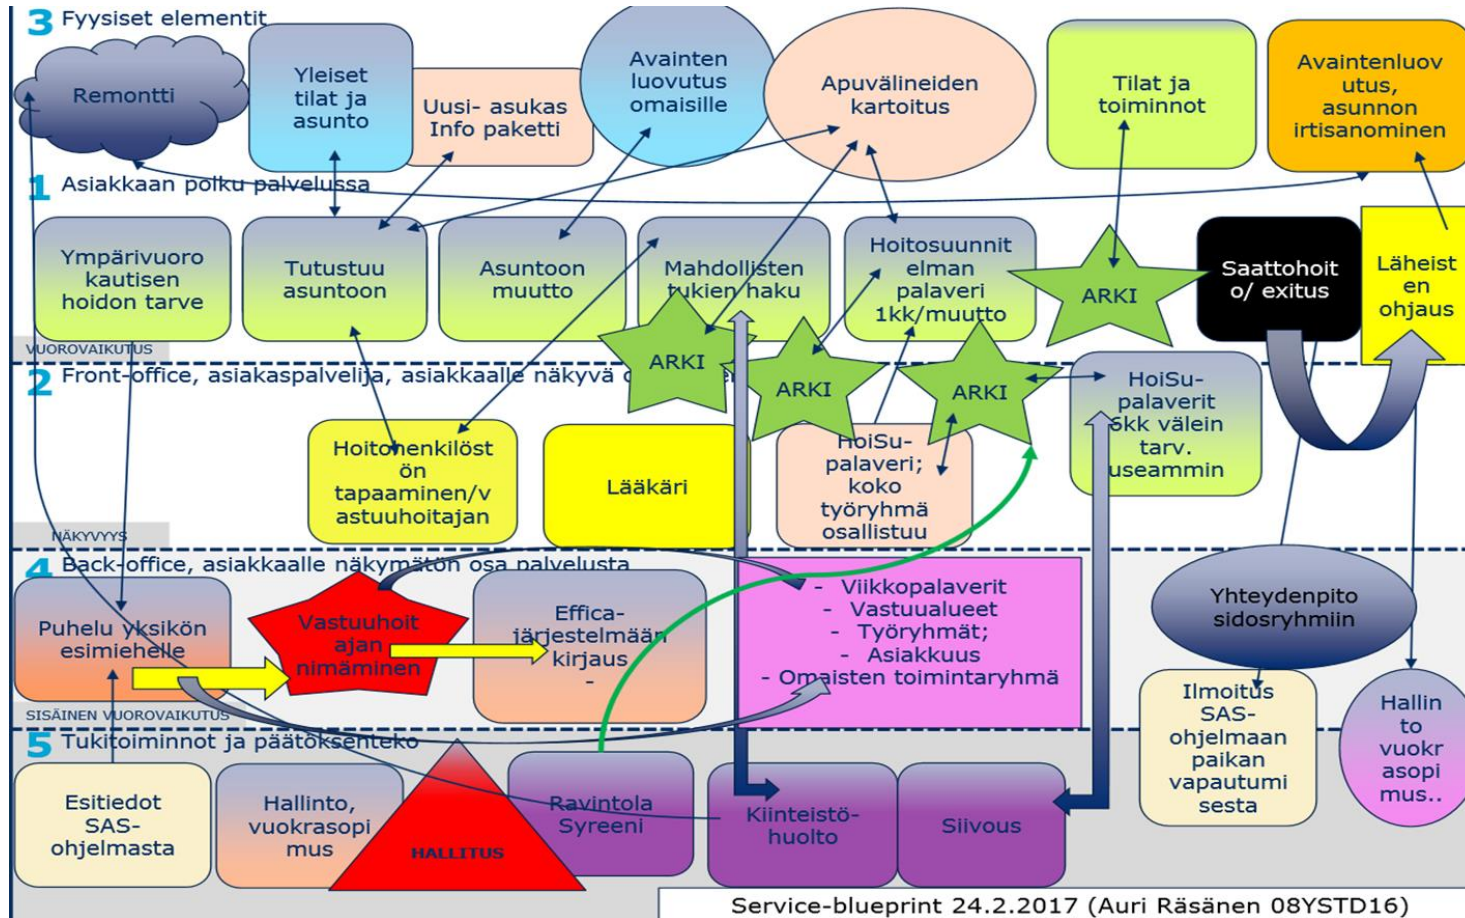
3 Fyysiset elementit

Remontti

Yleiset tilat ja asunto

Uusi- asukas Info paketti

Avainten luovutus omaisille

Apuvälineiden kartoitus

Tilat ja toiminnot

Avaintenluovutus, asunnon irtisanominen

1 Asiakkaan polku palvelussa

Ympärivuorokautisen hoidon tarve

Tutustuu asuntoon

Asuntoon muutto

Mahdollisten tukien haku

Hoitosuunnitelman palaveri 1kk/muutto

ARKI

Saattohoito/ exitus

Läheisten ohjaus

VUOROVAIKUTUS

2 Front-office, asiakaspalvelija, asiakkaalle näkyvä o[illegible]

ARKI

ARKI

ARKI

HoiSu-palaverit 6kk välein tarv. useammin

Hoitohenkilöstön tapaaminen/vastuuhoitajan

Lääkäri

HoiSu-palaveri; koko työryhmä osallistuu

NÄKYVYYS

4 Back-office, asiakkaalle näkymätön osa palvelusta

Puhelu yksikön esimiehelle

Vastuuhoitajan nimäminen

Effica-järjestelmään kirjaus -

- Viikkopalaverit
- Vastuualueet
- Työryhmät;
- Asiakkuus
- Omaisten toimintaryhmä

Yhteydenpito sidosryhmiin

Ilmoitus SAS-ohjelmaan paikan vapautumisesta

Hallinto vuokrasopimus..

SISÄINEN VUOROVAIKUTUS

5 Tukitoiminnot ja päätöksenteko

Esitiedot SAS-ohjelmasta

Hallinto, vuokrasopimus

HALLITUS

Ravintola Syreeni

Kiinteistö-huolto

Siivous

Service-blueprint 24.2.2017 (Auri Räsänen 08YSTD16)